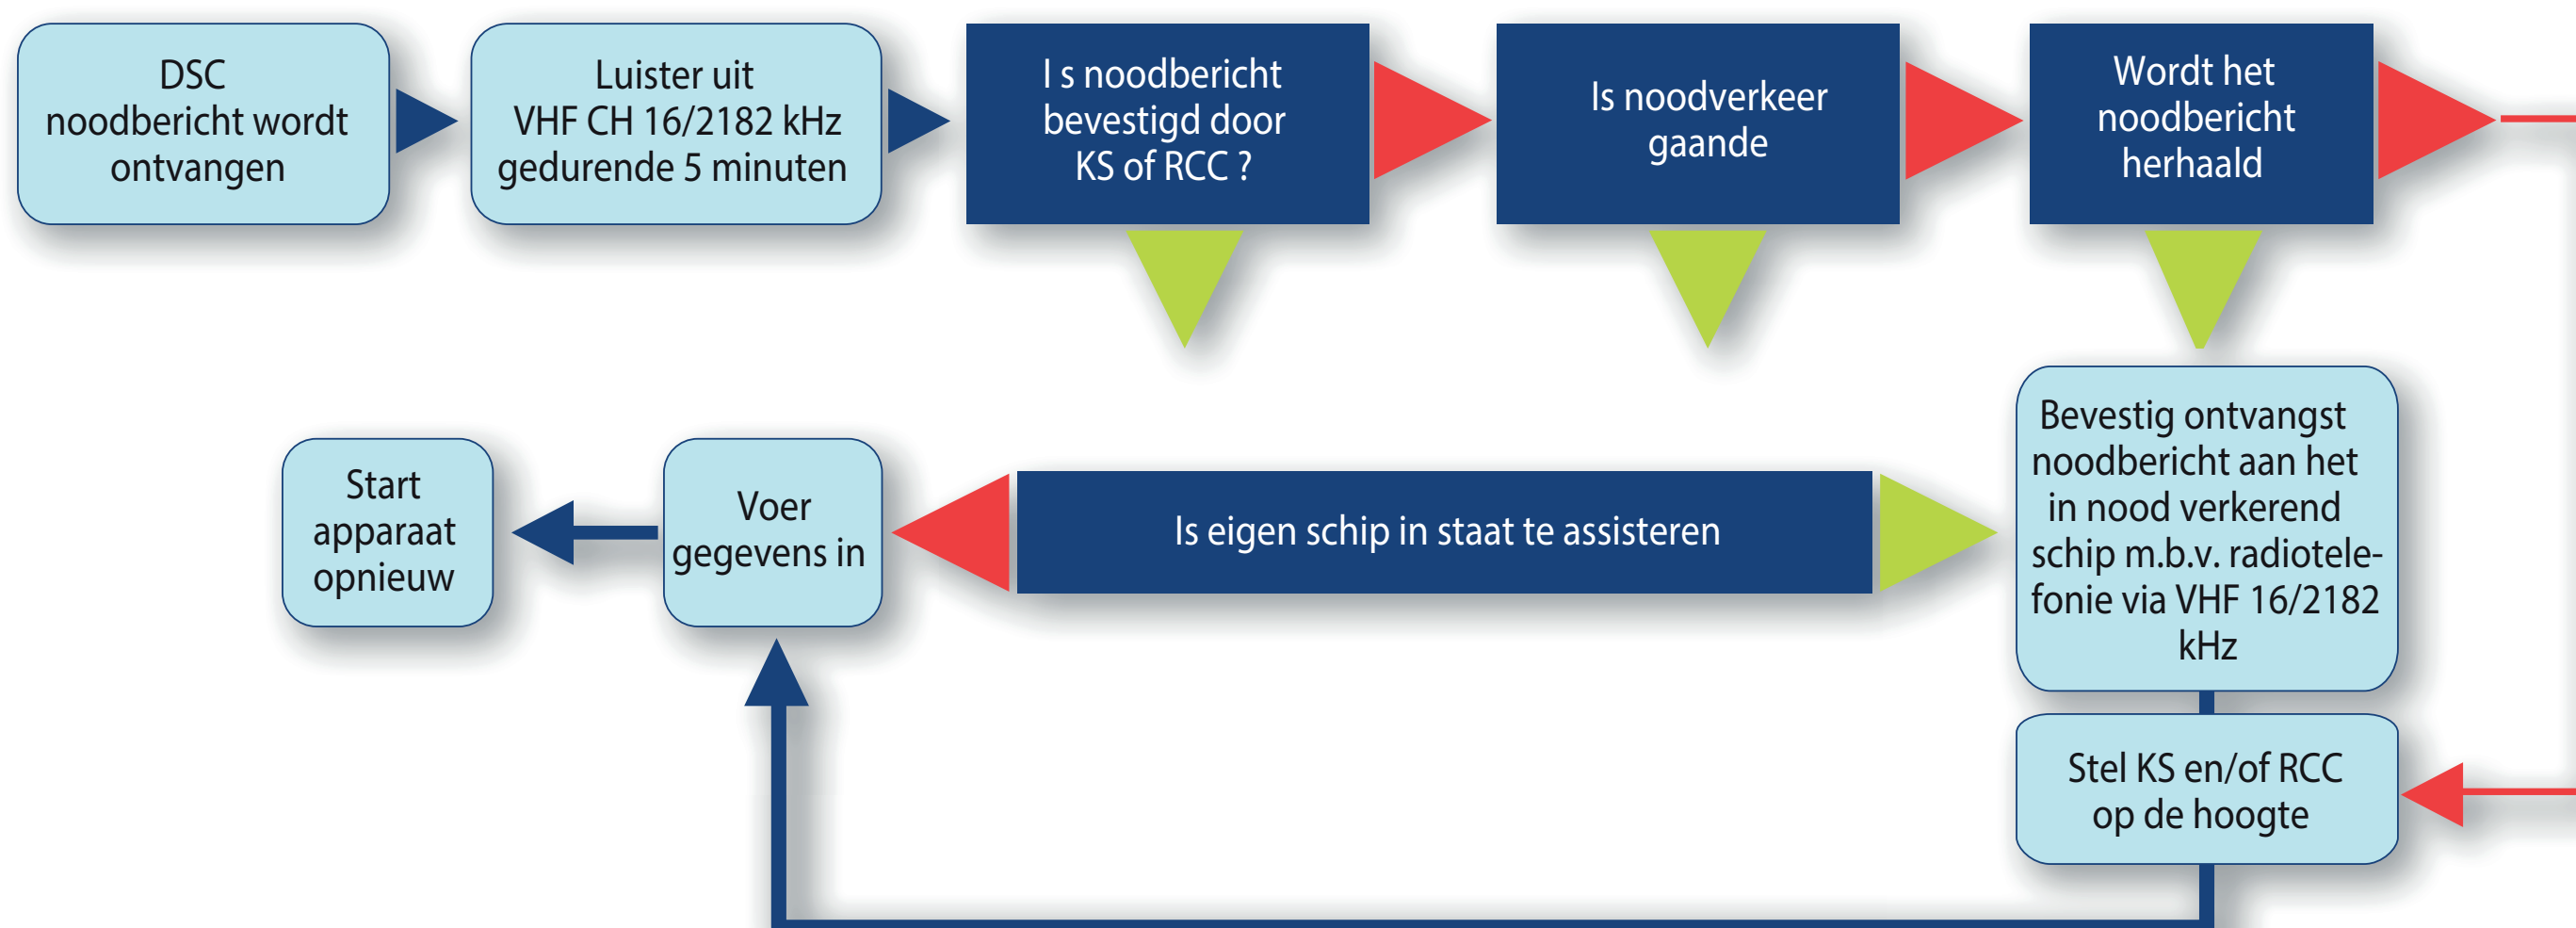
DSC noodbericht wordt ontvangen

Luister uit VHF CH 16/2182 kHz gedurende 5 minuten

I s noodbericht bevestigd door KS of RCC ?

Is noodverkeer gaande

Wordt het noodbericht herhaald

Bevestig ontvangst noodbericht aan het in nood verkerend schip m.b.v. radiotelefonie via VHF 16/2182 kHz

Is eigen schip in staat te assisteren

Voer gegevens in

Start apparaat opnieuw

Stel KS en/of RCC op de hoogte